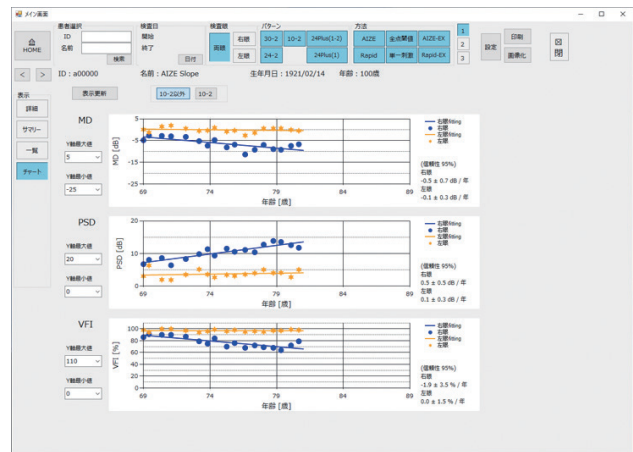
メイン画面

HOME
患者選択
ID
名前
検索
検査日
開始
終了
日付
検査眼
両眼
右眼
左眼
パターン
30-2
10-2
24Plus(1-2)
24-2
24Plus(1)
方法
AIZE
全点閾値
AIZE-EX
Rapid
被一刺激
Rapid-EX
1
2
3
設定
印刷
画像化
閉

< >
ID：a00000
名前：AIZE Slope
生年月日：1921/02/14
年齢：100歳

表示
詳細
サマリー
一覧
チャート
表示更新
10-2以外
10-2

MD
Y軸最大値
5
Y軸最小値
-25
5
0
-5
-10
MD [dB]
69
74
79
84
89
年齢 [歳]
右眼fitting
右眼
左眼fitting
左眼
(信頼性 95%)
右眼
-0.5 ± 0.7 dB / 年
左眼
-0.1 ± 0.3 dB / 年

PSD
Y軸最大値
20
Y軸最小値
0
20
15
10
5
0
PSD [dB]
69
74
79
84
89
年齢 [歳]
右眼fitting
右眼
左眼fitting
左眼
(信頼性 95%)
右眼
0.3 ± 0.5 dB / 年
左眼
0.1 ± 0.3 dB / 年

VFI
Y軸最大値
110
Y軸最小値
0
100
80
60
40
20
0
VFI [%]
69
74
79
84
89
年齢 [歳]
右眼fitting
右眼
左眼fitting
左眼
(信頼性 95%)
右眼
-1.9 ± 3.5 % / 年
左眼
0.0 ± 1.5 % / 年